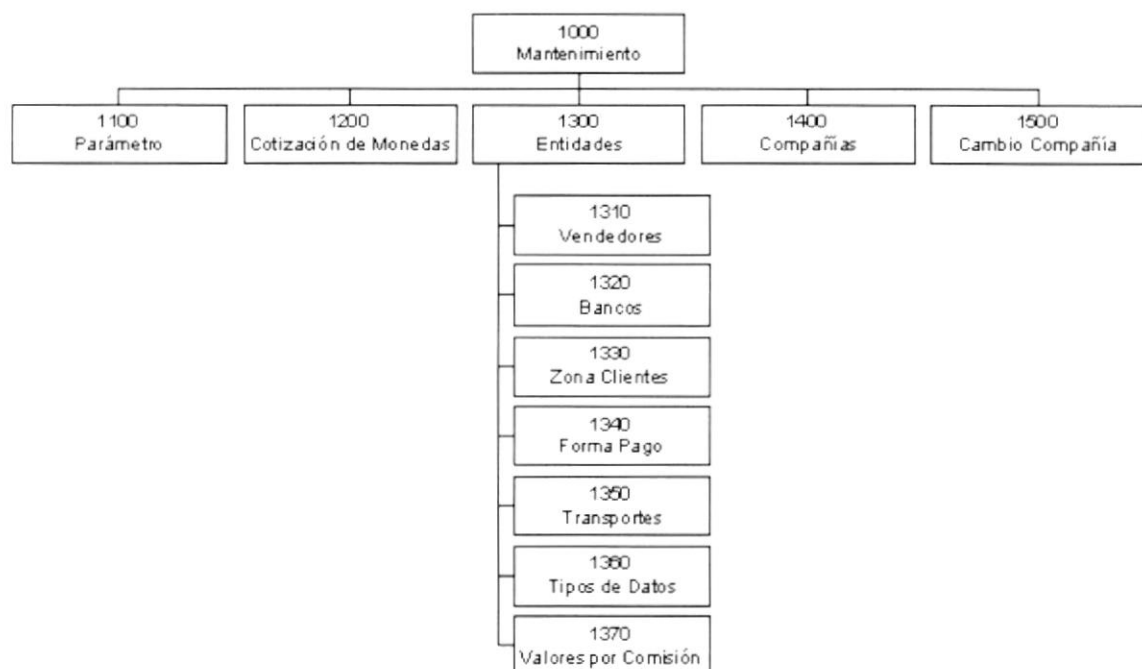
1000
Mantenimiento

1100
Parámetro

1200
Cotización de Monedas

1300
Entidades

1400
Compañías

1500
Cambio Compañía

1310
Vendedores

1320
Bancos

1330
Zona Clientes

1340
Forma Pago

1350
Transportes

1360
Tipos de Datos

1370
Valores por Comisión